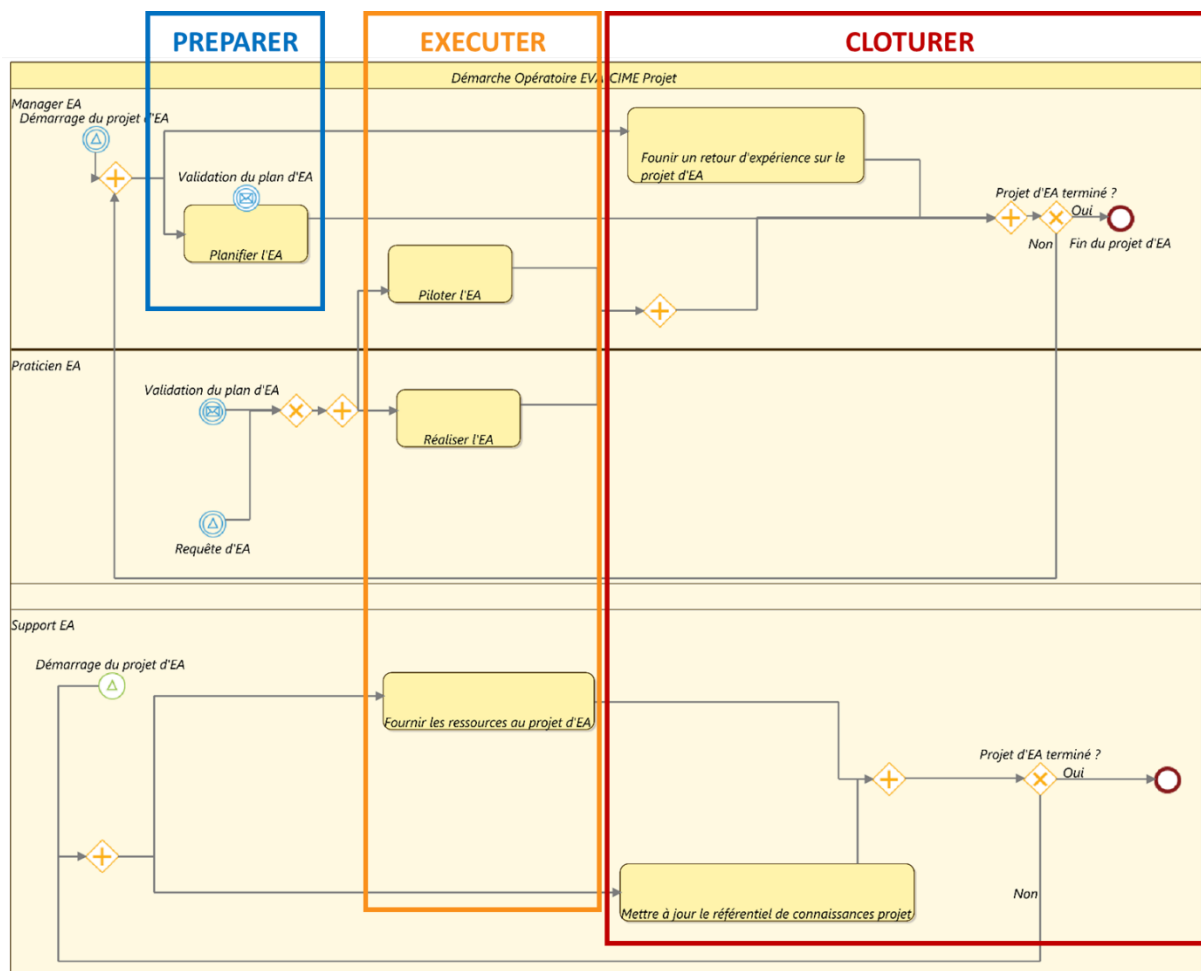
PREPARER

EXECUTER

CLOTURER

Démarche Opératoire EVA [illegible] CIME Projet

Manager EA

Démarrage du projet d'EA

Validation du plan d'EA

Planifier l'EA

Founir un retour d'expérience sur le projet d'EA

Projet d'EA terminé ?

Oui

Non

Fin du projet d'EA

Piloter l'EA

Praticien EA

Validation du plan d'EA

Réaliser l'EA

Requête d'EA

Support EA

Démarrage du projet d'EA

Fournir les ressources au projet d'EA

Projet d'EA terminé ?

Oui

Non

Mettre à jour le référentiel de connaissances projet